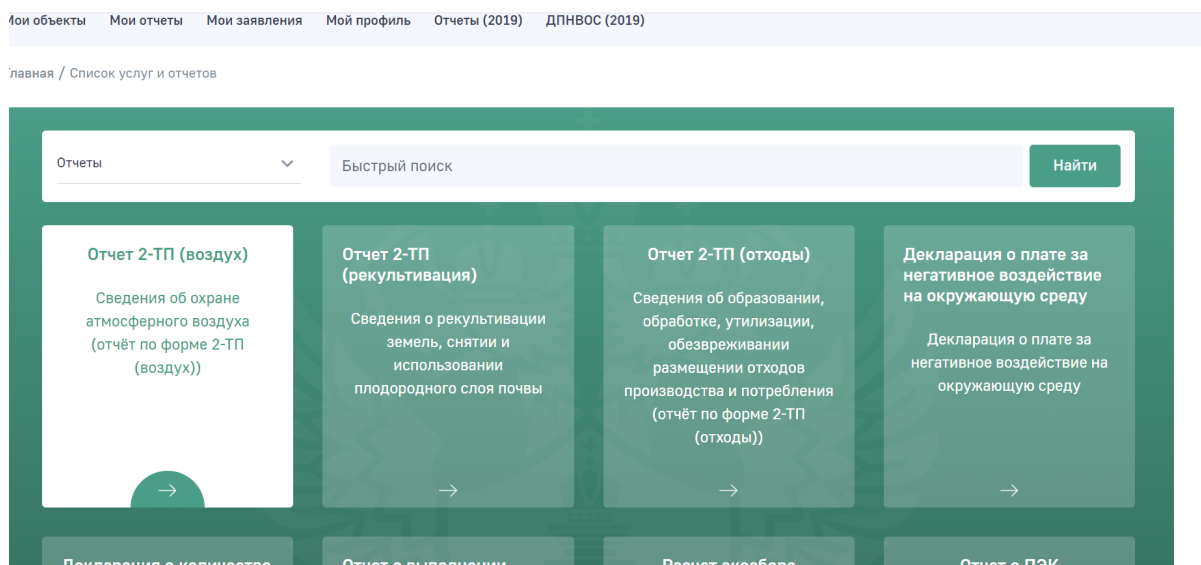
Мои объекты Мои отчеты Мои заявления Мой профиль Отчеты (2019) ДПНВОС (2019)

лавная / Список услуг и отчетов

Отчеты

Быстрый поиск

Найти

Отчет 2-ТП (воздух)

Сведения об охране атмосферного воздуха (отчёт по форме 2-ТП (воздух))

→

Отчет 2-ТП (рекультивация)

Сведения о рекультивации земель, снятии и использовании плодородного слоя почвы

→

Отчет 2-ТП (отходы)

Сведения об образовании, обработке, утилизации, обезвреживании размещении отходов производства и потребления (отчёт по форме 2-ТП (отходы))

→

Декларация о плате за негативное воздействие на окружающую среду

Декларация о плате за негативное воздействие на окружающую среду

→

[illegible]

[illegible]

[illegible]

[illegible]